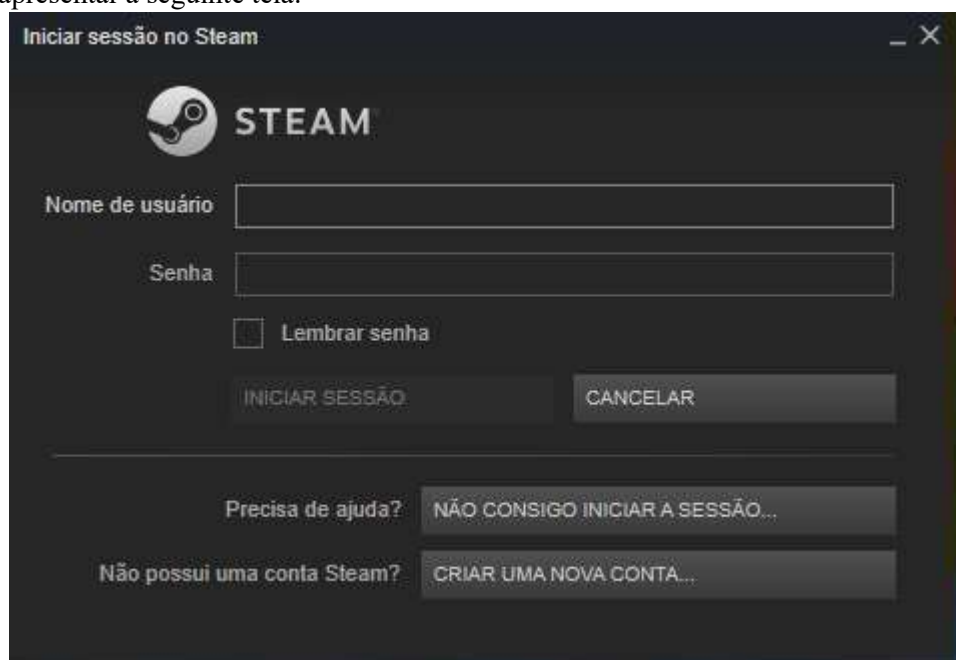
apresentar a seguinte tela.

Iniciar sessão no Steam

_ ×

STEAM

Nome de usuário

Senha

Lembrar senha

INICIAR SESSÃO

CANCELAR

Precisa de ajuda?

NÃO CONSIGO INICIAR A SESSÃO...

Não possui uma conta Steam?

CRIAR UMA NOVA CONTA...